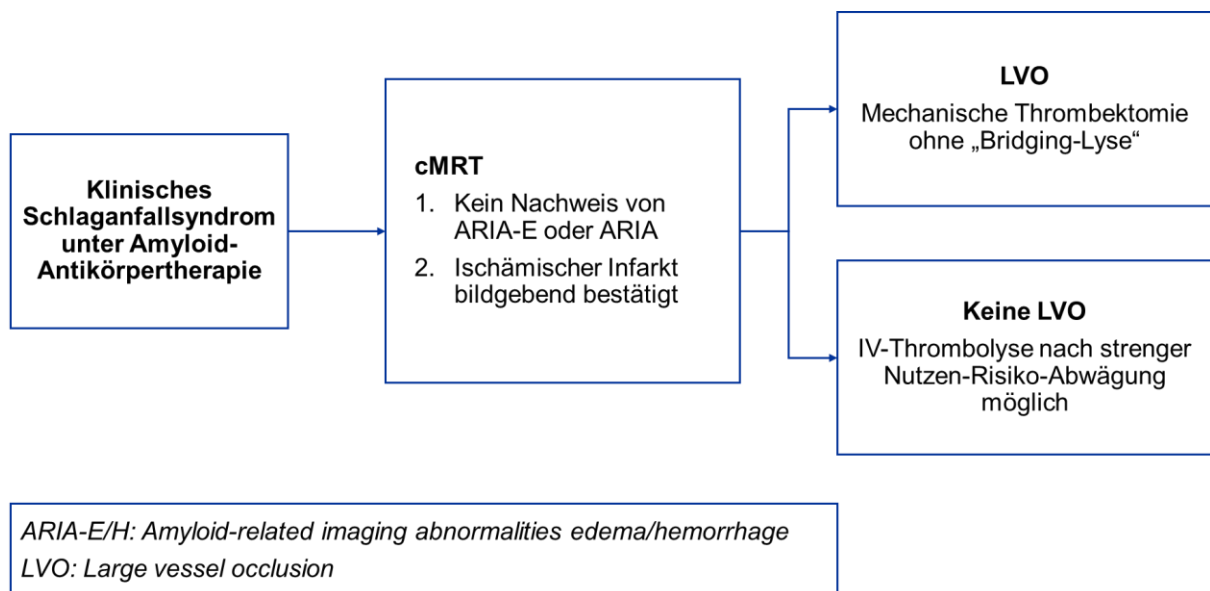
Klinisches Schlaganfallsyndrom unter Amyloid-Antikörpertherapie

cMRT

1. Kein Nachweis von ARIA-E oder ARIA

2. Ischämischer Infarkt bildgebend bestätigt

LVO

Mechanische Thrombektomie ohne „Bridging-Lyse“

Keine LVO

IV-Thrombolyse nach strenger Nutzen-Risiko-Abwägung möglich

ARIA-E/H: Amyloid-related imaging abnormalities edema/hemorrhage

LVO: Large vessel occlusion